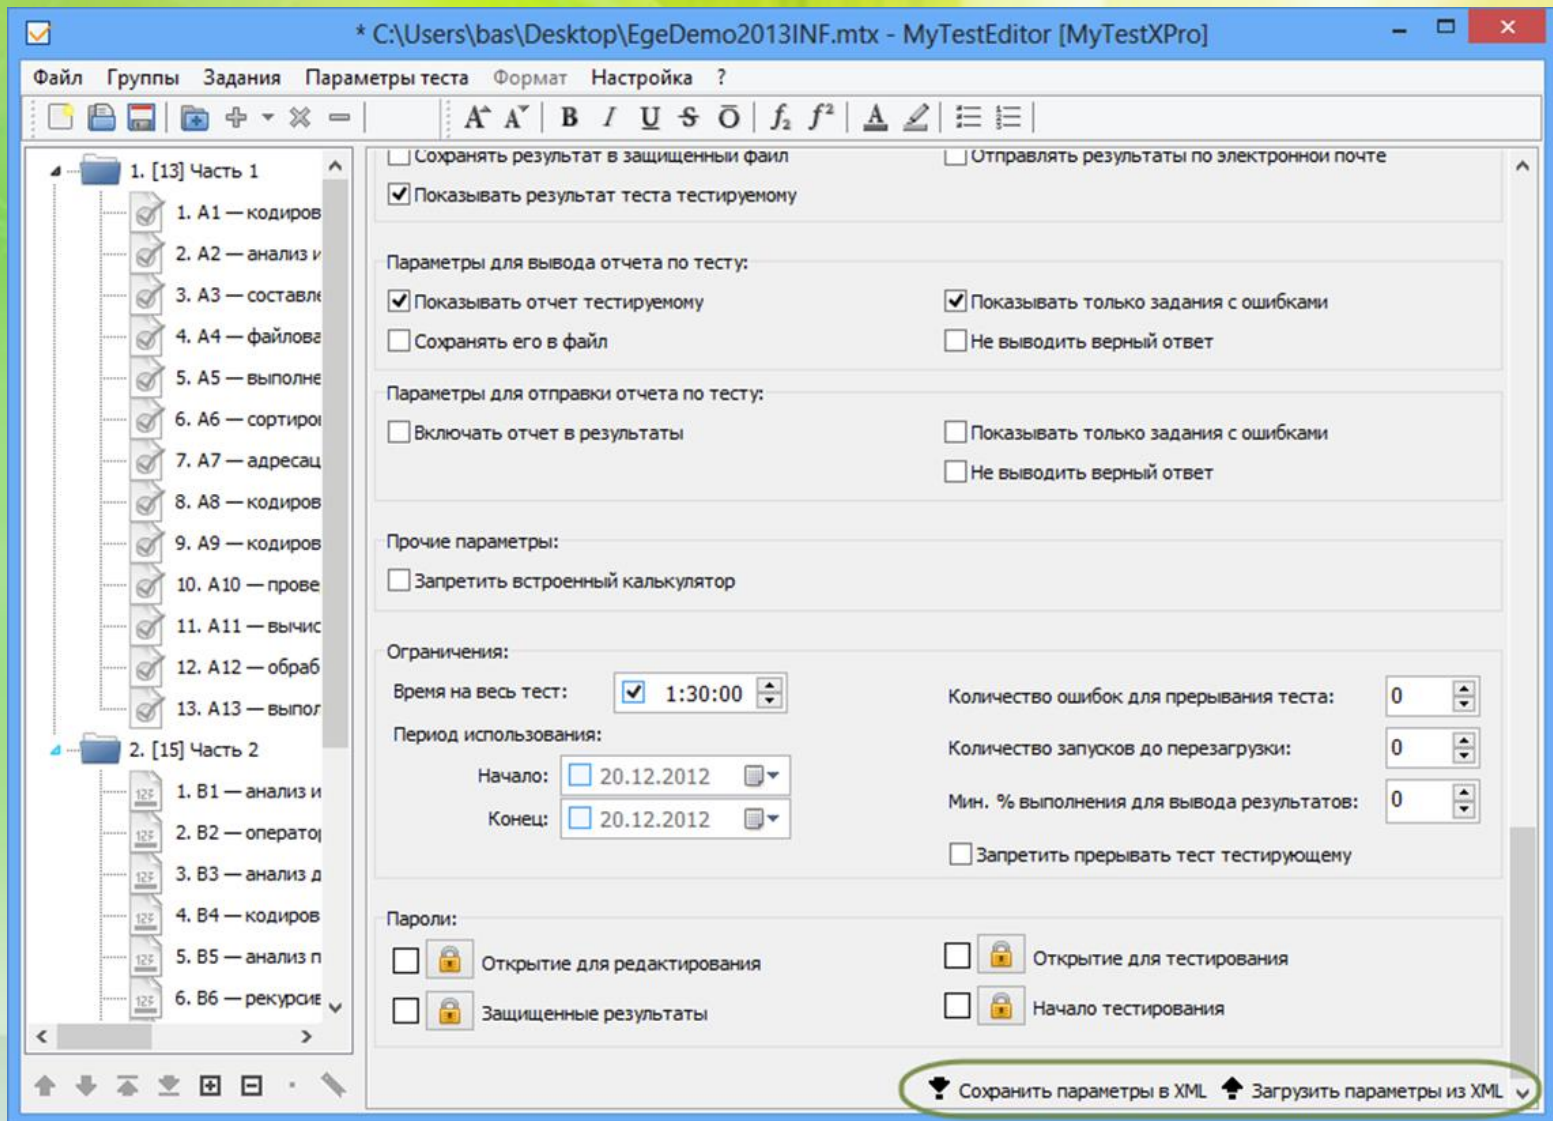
* C:\Users\bas\Desktop\EgeDemo2013INF.mtx - MyTestEditor [MyTestXPro]

Файл Группы Задания Параметры теста Формат Настройка ?

1. [13] Часть 1
1. A1 — кодиров
2. A2 — анализ и
3. A3 — составле
4. A4 — файлова
5. A5 — выполне
6. A6 — сортиро
7. A7 — адресац
8. A8 — кодиров
9. A9 — кодиров
10. A10 — прове
11. A11 — вычис
12. A12 — обраб
13. A13 — выпол
2. [15] Часть 2
1. B1 — анализ и
2. B2 — операто
3. B3 — анализ д
4. B4 — кодиров
5. B5 — анализ п
6. B6 — рекурсив

Сохранять результат в защищенный файл
Отправлять результаты по электронной почте
Показывать результат теста тестируемому

Параметры для вывода отчета по тесту:
Показывать отчет тестируемому
Показывать только задания с ошибками
Сохранять его в файл
Не выводить верный ответ

Параметры для отправки отчета по тесту:
Включать отчет в результаты
Показывать только задания с ошибками
Не выводить верный ответ

Прочие параметры:
Запретить встроенный калькулятор

Ограничения:
Время на весь тест: 1:30:00
Период использования:
Начало: 20.12.2012
Конец: 20.12.2012
Количество ошибок для прерывания теста: 0
Количество запусков до перезагрузки: 0
Мин. % выполнения для вывода результатов: 0
Запретить прерывать тест тестирующему

Пароли:
Открытие для редактирования
Защищенные результаты
Открытие для тестирования
Начало тестирования

Сохранить параметры в XML
Загрузить параметры из XML